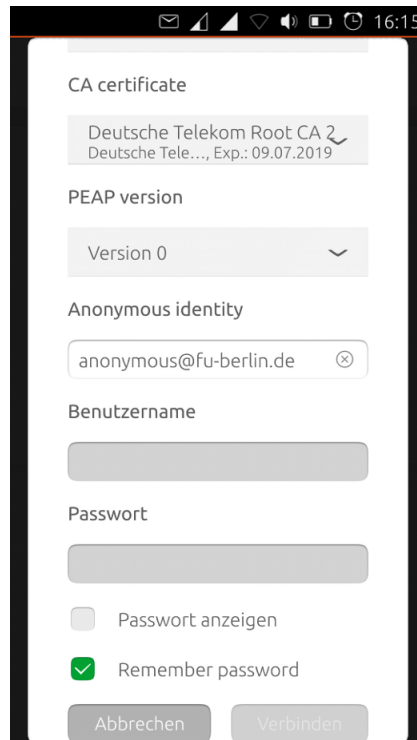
16:15

CA certificate

Deutsche Telekom Root CA 2
Deutsche Tele..., Exp.: 09.07.2019

PEAP version

Version 0

Anonymous identity

anonymous@fu-berlin.de

Benutzername

Passwort

Passwort anzeigen

Remember password

Abbrechen

Verbinden